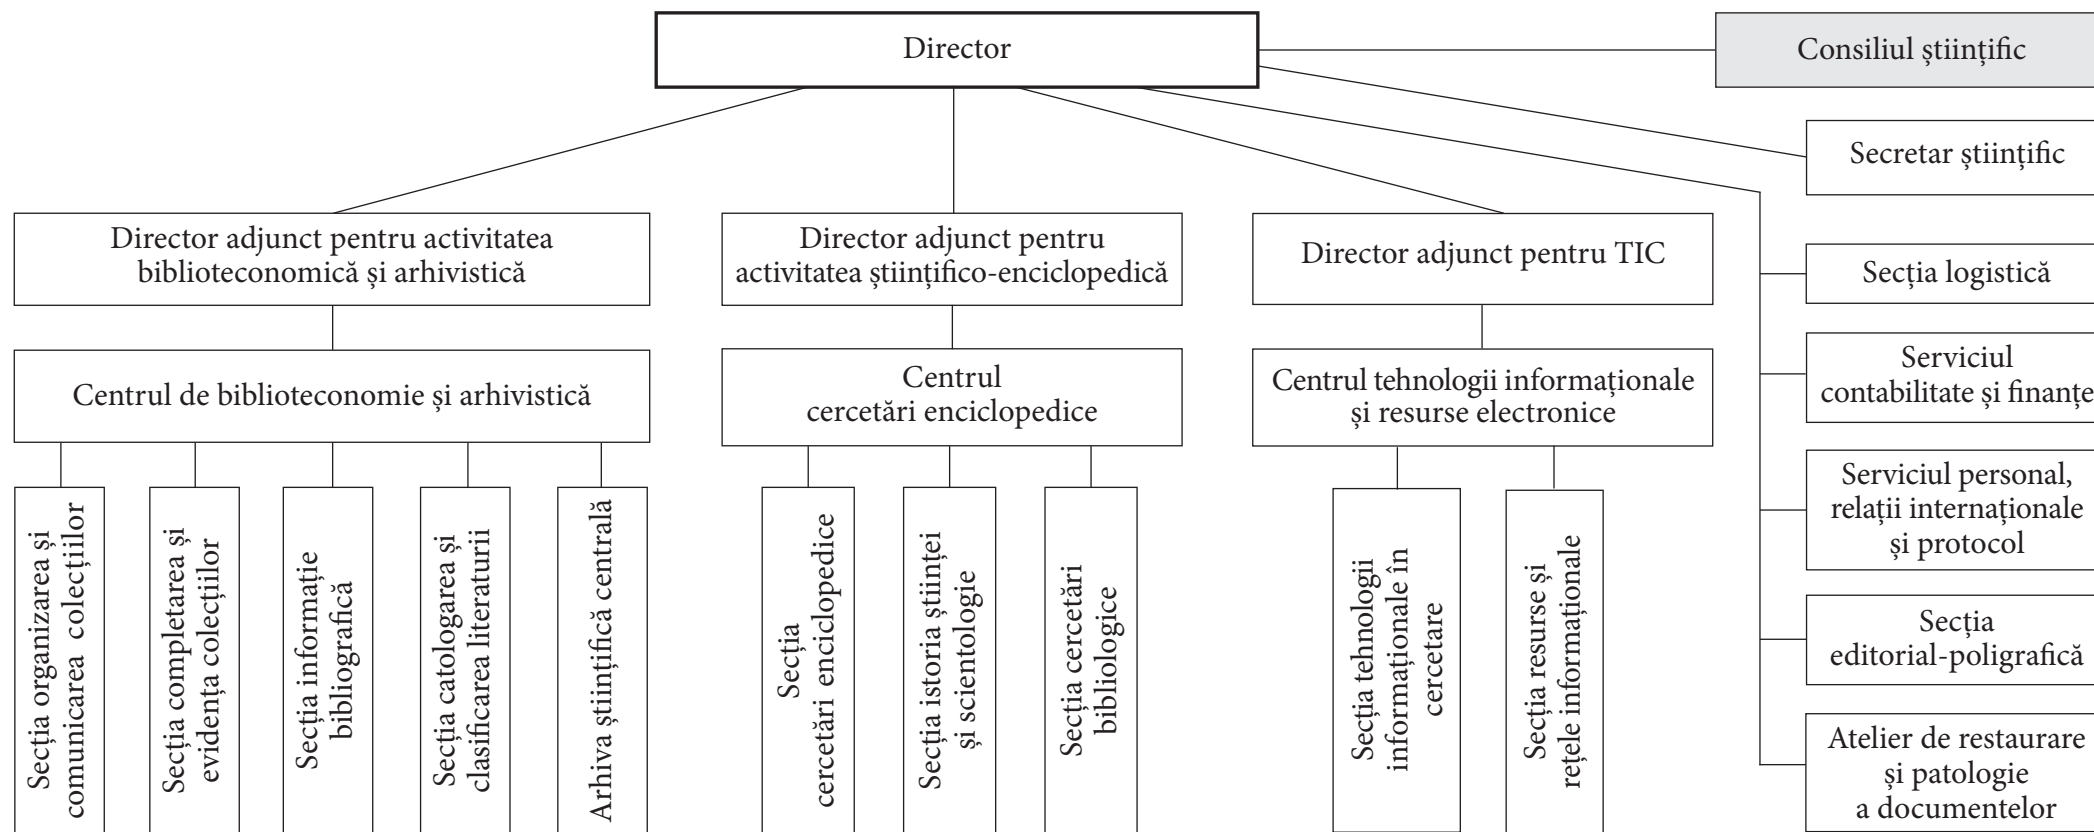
Director

Consiliul științific

Secretar științific

Director adjunct pentru activitatea biblioteconomică și arhivistică

Director adjunct pentru activitatea științifico-enciclopedică

Director adjunct pentru TIC

Secția logistică

Serviciul contabilitate și finanțe

Centrul de biblioteconomie și arhivistică

Centrul cercetări enciclopedice

Centrul tehnologii informaționale și resurse electronice

Serviciul personal, relații internaționale și protocol

Secția organizarea și comunicarea colecțiilor

Secția completarea și evidența colecțiilor

Secția informație bibliografică

Secția catologarea și clasificarea literaturii

Arhiva științifică centrală

Secția cercetări enciclopedice

Secția istoria științei și scientologie

Secția cercetări bibliologice

Secția tehnologii informaționale în cercetare

Secția resurse și rețele informaționale

Secția editorial-poligrafică

Atelier de restaurare și patologie a documentelor